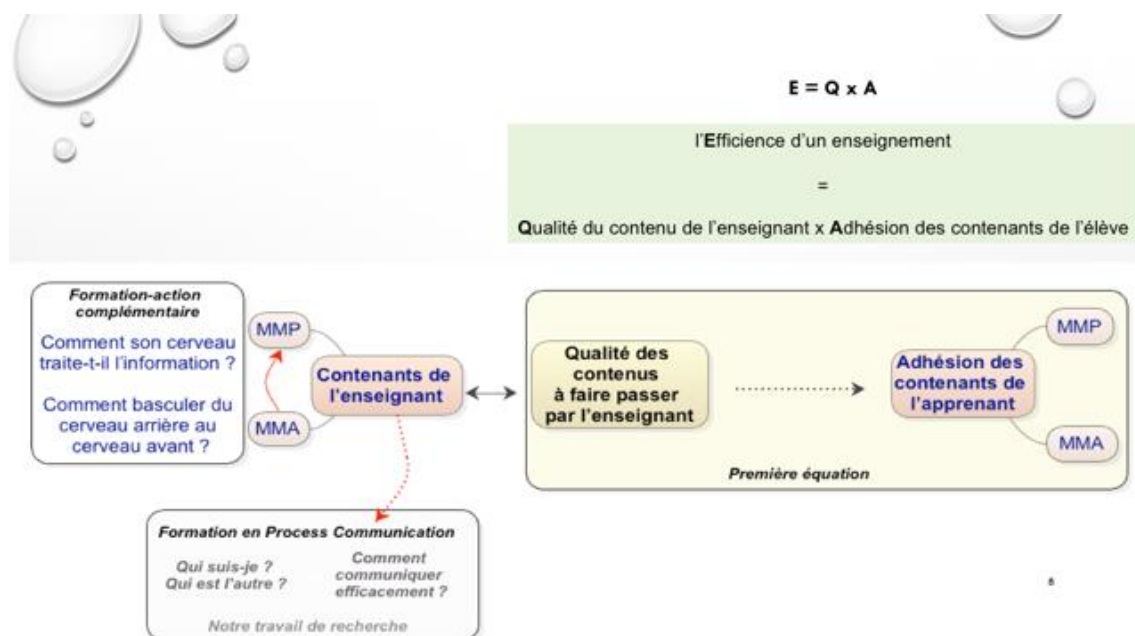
$E = Q \times A$

l'Efficience d'un enseignement

=

Qualité du contenu de l'enseignant x Adhésion des contenants de l'élève

Formation-action complémentaire

Comment son cerveau traite-t-il l'information ?

Comment basculer du cerveau arrière au cerveau avant ?

MMP

MMA

Contenants de l'enseignant

Qualité des contenus à faire passer par l'enseignant

Adhésion des contenants de l'apprenant

MMP

MMA

Première équation

Formation en Process Communication

Qui suis-je ? Qui est l'autre ?

Comment communiquer efficacement ?

Notre travail de recherche

8